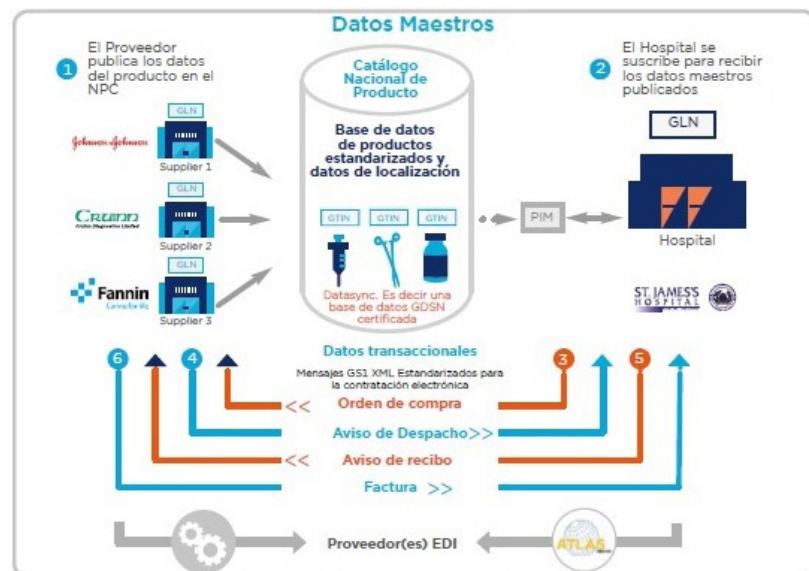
Datos Maestros

1 El Proveedor publica los datos del producto en el NPC

2 El Hospital se suscribe para recibir los datos maestros publicados

Catálogo Nacional de Producto

Base de datos de productos estandarizados y datos de localización

GTIN GTIN GTIN

Datasync. Es decir una base de datos GDSN certificada

Johnson & Johnson
GLN
Supplier 1

Cruinn
GLN
Supplier 2

Fannin
GLN
Supplier 3

PIM

GLN
Hospital

ST. JAMES'S HOSPITAL

Datos transaccionales
Mensajes GS1 XML Estandarizados para la contratación electrónica

6 4 3 5

<< Orden de compra
Aviso de Despacho >>
<< Aviso de recibo
Factura >>

Proveedor(es) EDI

ATLAS